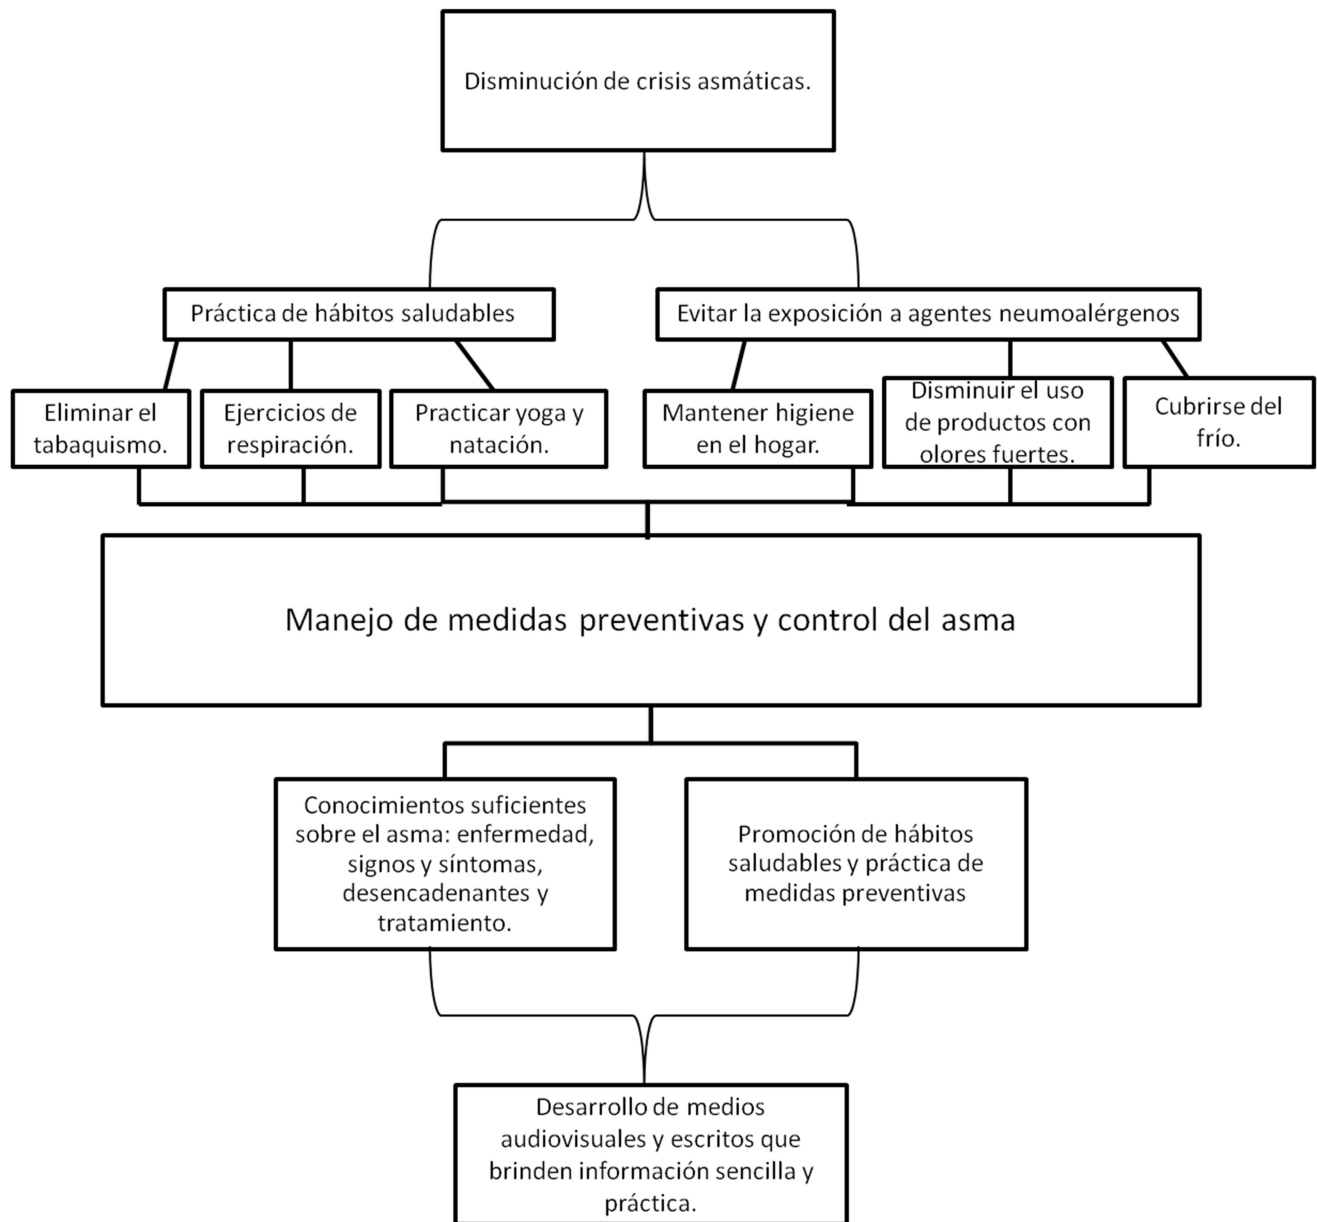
Disminución de crisis asmáticas.

Práctica de hábitos saludables

Evitar la exposición a agentes neumoalérgenos

Eliminar el tabaquismo.

Ejercicios de respiración.

Practicar yoga y natación.

Mantener higiene en el hogar.

Disminuir el uso de productos con olores fuertes.

Cubrirse del frío.

Manejo de medidas preventivas y control del asma

Conocimientos suficientes sobre el asma: enfermedad, signos y síntomas, desencadenantes y tratamiento.

Promoción de hábitos saludables y práctica de medidas preventivas

Desarrollo de medios audiovisuales y escritos que brinden información sencilla y práctica.